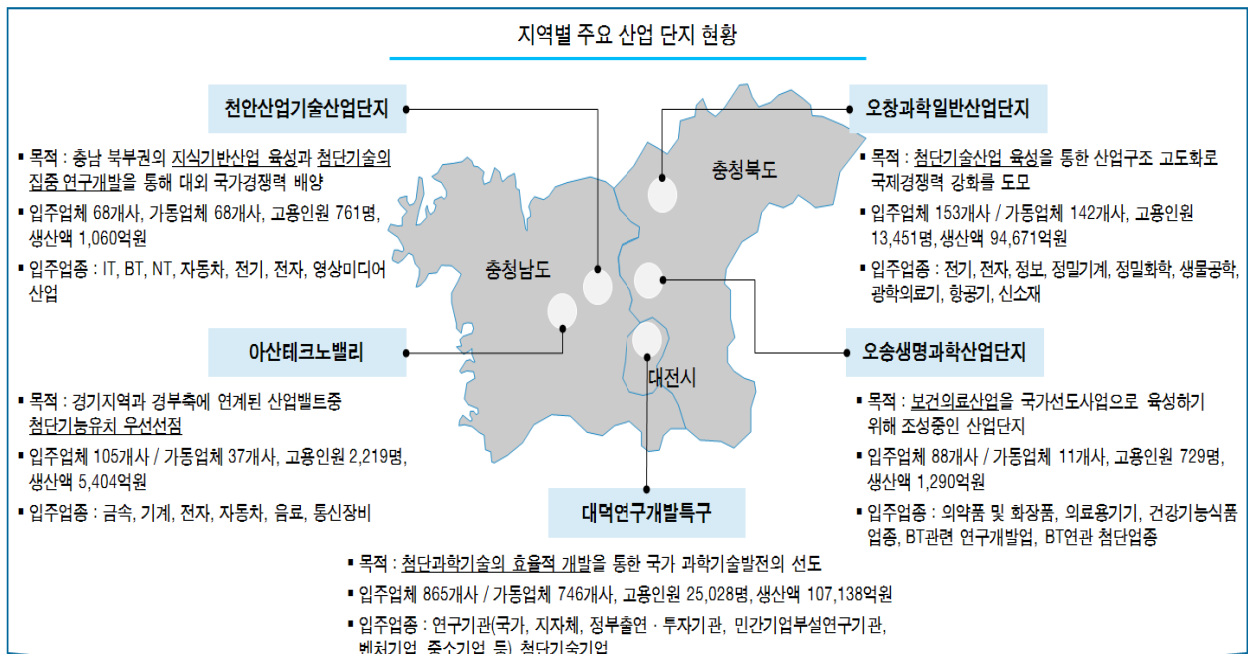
지역별 주요 산업 단지 현황

천안산업기술산업단지

▪ 목적 : 충남 북부권의 지식기반산업 육성과 첨단기술의 집중 연구개발을 통해 대외 국가경쟁력 배양

▪ 입주업체 68개사, 가동업체 68개사, 고용인원 761명, 생산액 1,060억원

▪ 입주업종 : IT, BT, NT, 자동차, 전기, 전자, 영상미디어 산업

아산테크노밸리

▪ 목적 : 경기지역과 경부축에 연계된 산업밸트중 첨단기능유치 우선선점

▪ 입주업체 105개사 / 가동업체 37개사, 고용인원 2,219명, 생산액 5,404억원

▪ 입주업종 : 금속, 기계, 전자, 자동차, 음료, 통신장비

충청남도

충청북도

대전시

오창과학일반산업단지

▪ 목적 : 첨단기술산업 육성을 통한 산업구조 고도화로 국제경쟁력 강화를 도모

▪ 입주업체 153개사 / 가동업체 142개사, 고용인원 13,451명, 생산액 94,671억원

▪ 입주업종 : 전기, 전자, 정보, 정밀기계, 정밀화학, 생물공학, 광학의료기, 항공기, 신소재

오송생명과학산업단지

▪ 목적 : 보건의료산업을 국가선도사업으로 육성하기 위해 조성중인 산업단지

▪ 입주업체 88개사 / 가동업체 11개사, 고용인원 729명, 생산액 1,290억원

▪ 입주업종 : 의약품 및 화장품, 의료용기기, 건강기능식품 업종, BT관련 연구개발업, BT연관 첨단업종

대덕연구개발특구

▪ 목적 : 첨단과학기술의 효율적 개발을 통한 국가 과학기술발전의 선도

▪ 입주업체 865개사 / 가동업체 746개사, 고용인원 25,028명, 생산액 107,138억원

▪ 입주업종 : 연구기관(국가, 지자체, 정부출연 · 투자기관, 민간기업부설연구기관, 벤처기업, 중소기업 등) 첨단기술기업